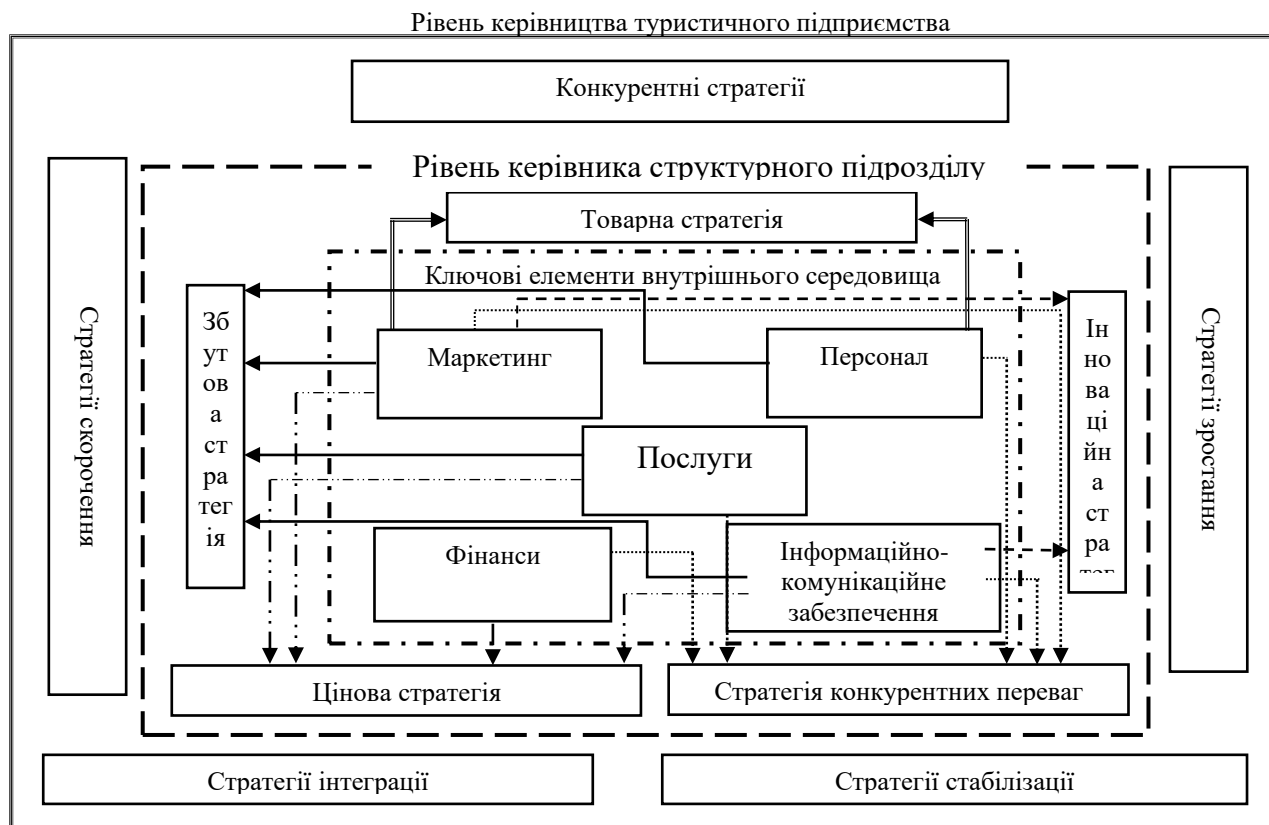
Рівень керівництва туристичного підприємства

Конкурентні стратегії

Стратегії скорочення

Рівень керівника структурного підрозділу

Товарна стратегія

Ключові елементи внутрішнього середовища

Збутова стратегія

Маркетинг

Персонал

Інноваційна страт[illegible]

Стратегії зростання

Послуги

Фінанси

Інформаційно-комунікаційне забезпечення

Цінова стратегія

Стратегія конкурентних переваг

Стратегії інтеграції

Стратегії стабілізації